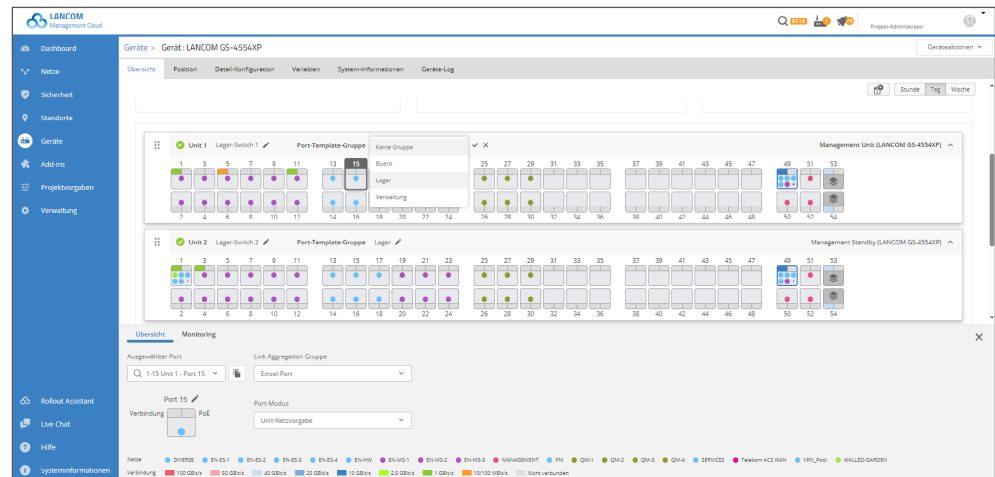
LANCOM Management Cloud

BETA

Projekt-Administrator

Dashboard
Netze
Sicherheit
Standorte
Geräte
Add-ins
Projektvorgaben
Verwaltung

Rollout Assistant
Live Chat
Hilfe
Systeminformationen

Geräte > Gerät : LANCOM GS-4554XP

Geräteaktionen

Übersicht | Position | Detail-Konfiguration | Variablen | System-Informationen | Geräte-Log

Stunde | Tag | Woche

Unit 1 Lager-Switch 1 Port-Template-Gruppe

Keine Gruppe
Buero
Lager
Verwaltung

Management Unit (LANCOM GS-4554XP)

1 3 5 7 9 11 13 15 25 27 29 31 33 35 37 39 41 43 45 47 49 51 53

2 4 6 8 10 12 14 16 18 20 22 24 26 28 30 32 34 36 38 40 42 44 46 48 50 52 54

Unit 2 Lager-Switch 2 Port-Template-Gruppe Lager

Management Standby (LANCOM GS-4554XP)

1 3 5 7 9 11 13 15 17 19 21 23 25 27 29 31 33 35 37 39 41 43 45 47 49 51 53

2 4 6 8 10 12 14 16 18 20 22 24 26 28 30 32 34 36 38 40 42 44 46 48 50 52 54

Übersicht | Monitoring

Ausgewählter Port
1-15 Unit 1 - Port 15

Link Aggregation Gruppe
Einzel-Port

Port 15
Verbindung PoE

Port-Modus
Unit-Netzvorgabe

Netze: DIVERSE, EN-ES-1, EN-ES-2, EN-ES-3, EN-ES-4, EN-HW, EN-MS-1, EN-MS-2, EN-MS-3, MANAGEMENT, PM, QM-1, QM-2, QM-3, QM-4, SERVICES, Telekom ACS WAN, VPN_Pool, WALLED-GARDEN

Verbindung: 100 GBit/s, 50 GBit/s, 40 GBit/s, 25 GBit/s, 10 GBit/s, 2,5 GBit/s, 1 GBit/s, 10/100 MBit/s, Nicht verbunden